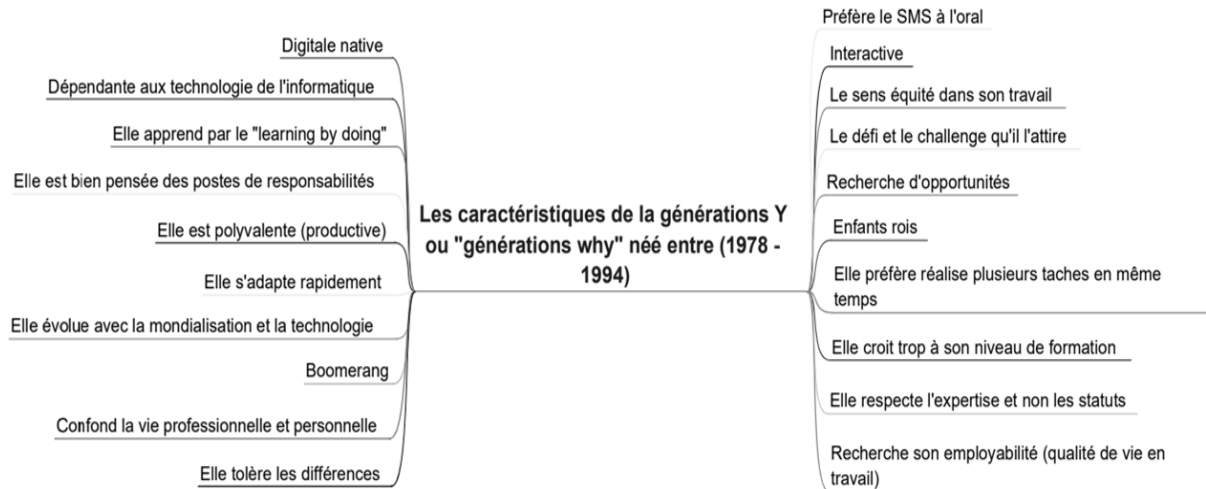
Les caractéristiques de la générations Y ou "générations why" née entre (1978 - 1994)

Digitale native

Dépendante aux technologie de l'informatique

Elle apprend par le "learning by doing"

Elle est bien pensée des postes de responsabilités

Elle est polyvalente (productive)

Elle s'adapte rapidement

Elle évolue avec la mondialisation et la technologie

Boomerang

Confond la vie professionnelle et personnelle

Elle tolère les différences

Préfère le SMS à l'oral

Interactive

Le sens équité dans son travail

Le défi et le challenge qu'il l'attire

Recherche d'opportunités

Enfants rois

Elle préfère réalise plusieurs taches en même temps

Elle croit trop à son niveau de formation

Elle respecte l'expertise et non les statuts

Recherche son employabilité (qualité de vie en travail)